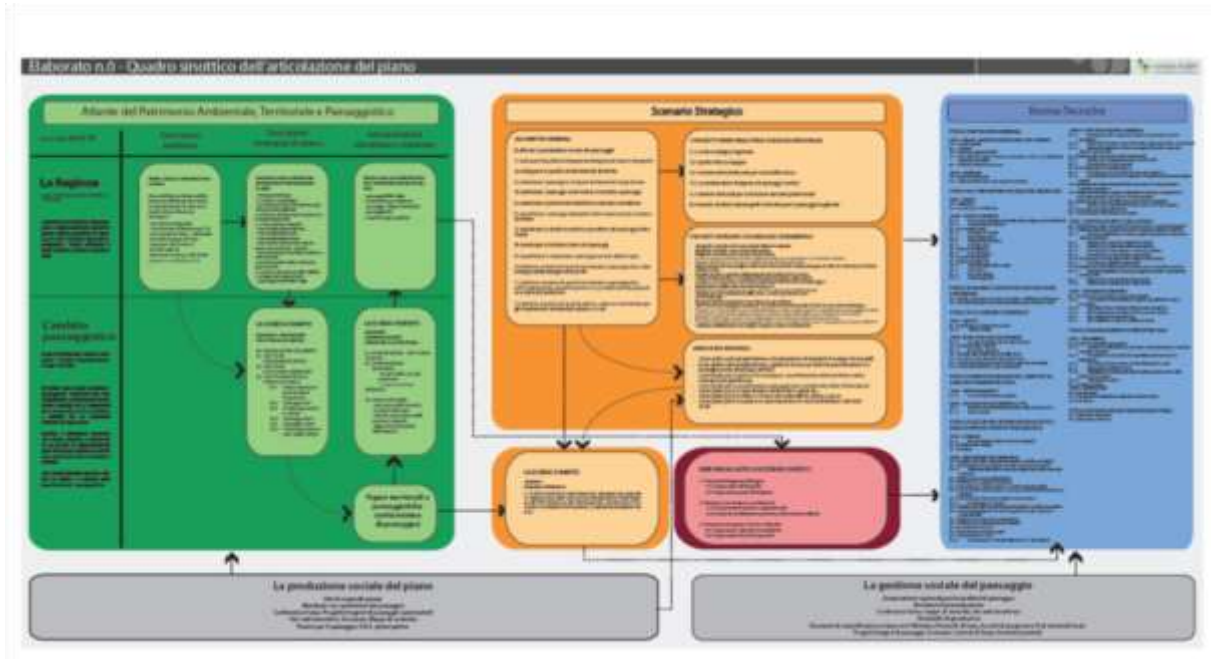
Elaborato n.6 - Quadro sinottico dell'articolazione del piano

Atlante del Patrimonio Ambientale, Territoriale e Paesaggistico

La Regione

L'ambito paesaggistico

Progetti territoriali e paesaggistici

Scenario Strategico

Norme Tecniche

La produzione sociale del piano

La gestione sociale del paesaggio

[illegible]